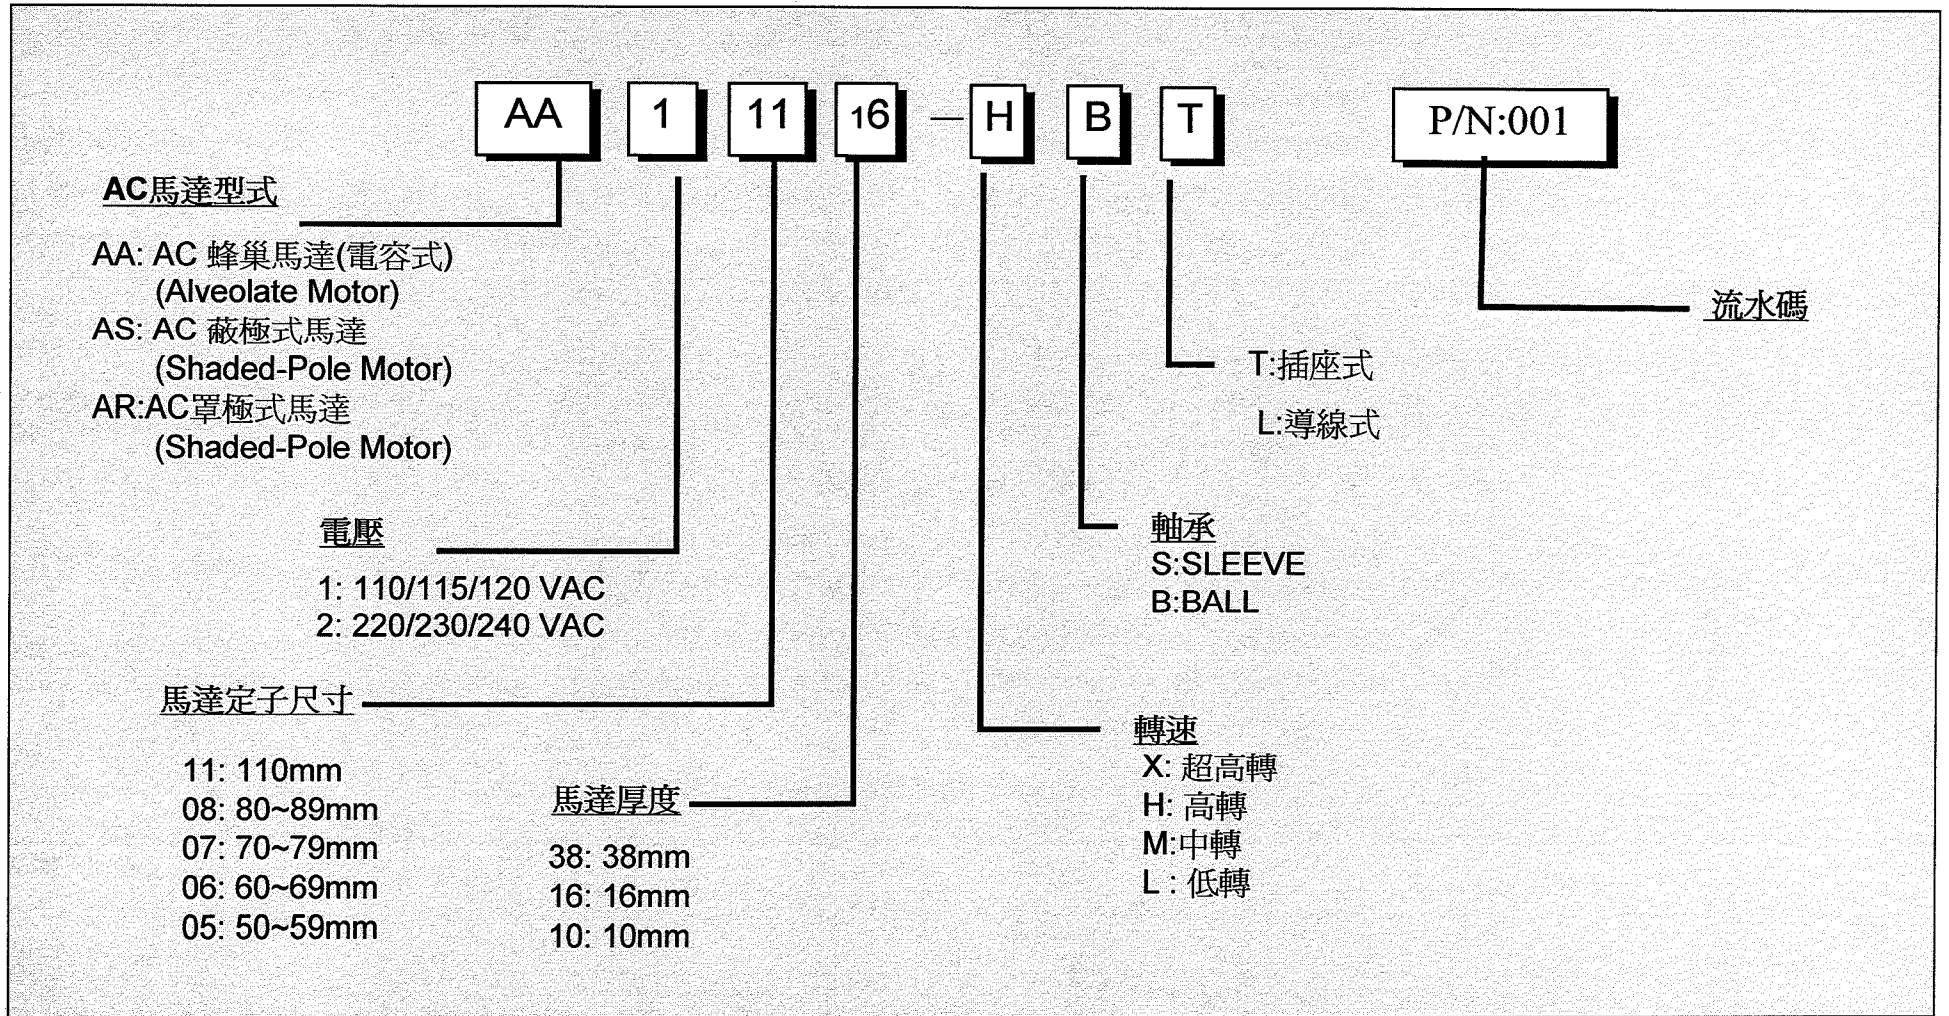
AA 1 11 16 — H B T

P/N:001

AC馬達型式

AA: AC 蜂巢馬達(電容式)
(Alveolate Motor)
AS: AC 蔽極式馬達
(Shaded-Pole Motor)
AR:AC罩極式馬達
(Shaded-Pole Motor)

電壓

1: 110/115/120 VAC
2: 220/230/240 VAC

馬達定子尺寸

11: 110mm
08: 80~89mm
07: 70~79mm
06: 60~69mm
05: 50~59mm

馬達厚度

38: 38mm
16: 16mm
10: 10mm

轉速
X: 超高轉
H: 高轉
M:中轉
L : 低轉

軸承
S:SLEEVE
B:BALL

T:插座式
L:導線式

流水碼